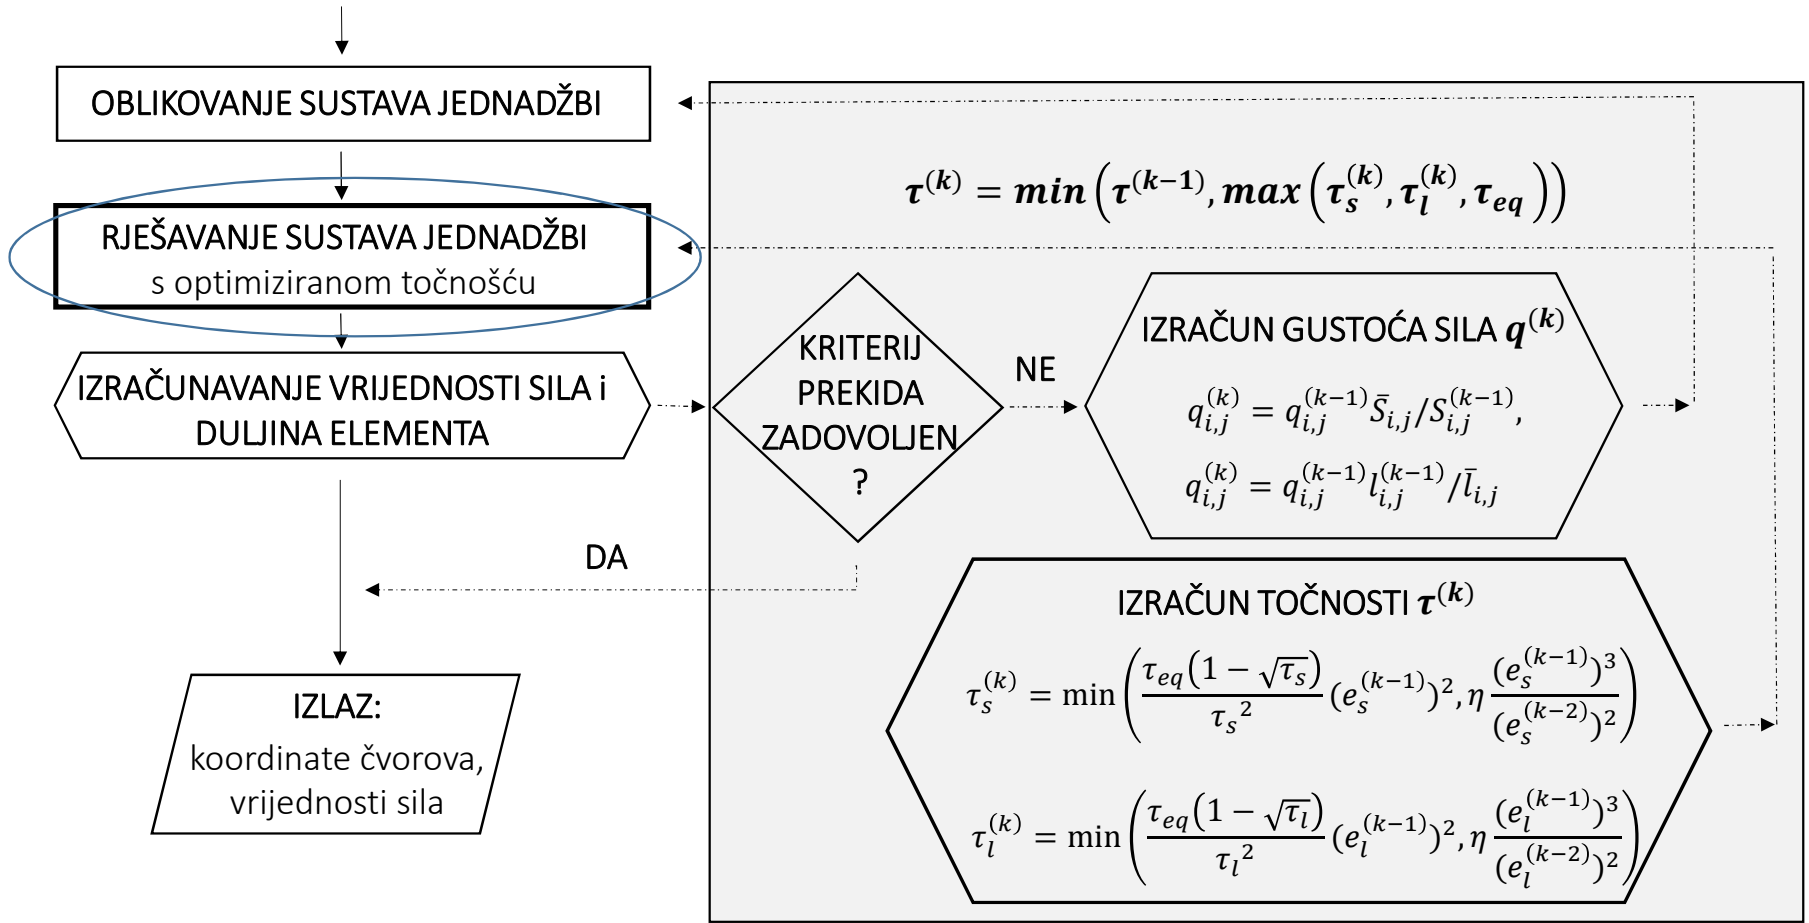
OBLIKOVANJE SUSTAVA JEDNADŽBI

$\boldsymbol{\tau}^{(k)} = \boldsymbol{min}\left(\boldsymbol{\tau}^{(k-1)}, \boldsymbol{max}\left(\boldsymbol{\tau}_s^{(k)}, \boldsymbol{\tau}_l^{(k)}, \boldsymbol{\tau}_{eq}\right)\right)$

RJEŠAVANJE SUSTAVA JEDNADŽBI
s optimiziranom točnošću

IZRAČUNAVANJE VRIJEDNOSTI SILA i DULJINA ELEMENTA

KRITERIJ PREKIDA ZADOVOLJEN ?

NE

IZRAČUN GUSTOĆA SILA $\boldsymbol{q}^{(k)}$

$q_{i,j}^{(k)} = q_{i,j}^{(k-1)}\bar{S}_{i,j}/S_{i,j}^{(k-1)}$,

$q_{i,j}^{(k)} = q_{i,j}^{(k-1)}l_{i,j}^{(k-1)}/\bar{l}_{i,j}$

DA

IZRAČUN TOČNOSTI $\boldsymbol{\tau}^{(k)}$

$\tau_s^{(k)} = \min\left(\frac{\tau_{eq}\left(1-\sqrt{\tau_s}\right)}{{\tau_s}^2}(e_s^{(k-1)})^2, \eta\frac{(e_s^{(k-1)})^3}{(e_s^{(k-2)})^2}\right)$

$\tau_l^{(k)} = \min\left(\frac{\tau_{eq}\left(1-\sqrt{\tau_l}\right)}{{\tau_l}^2}(e_l^{(k-1)})^2, \eta\frac{(e_l^{(k-1)})^3}{(e_l^{(k-2)})^2}\right)$

IZLAZ:
koordinate čvorova, vrijednosti sila